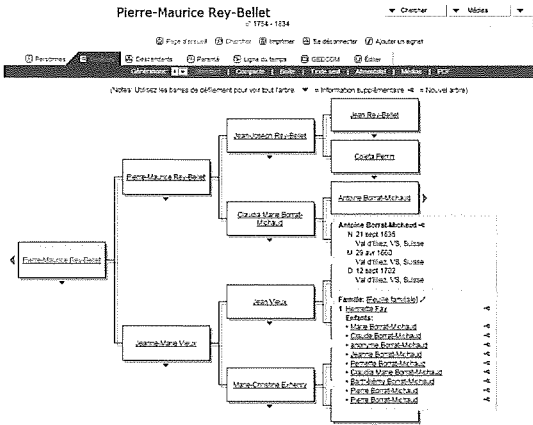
Pierre-Maurice Rey-Bellet
1754 - 1834

Chercher | Médias

Page d'accueil | Chercher | Imprimer | Se déconnecter | Ajouter un signet

Personnes | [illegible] | Descendants | Parenté | Ligne du temps | GEDCOM | Éditer

Générations: 4 | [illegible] | Compacte | Boîte | Texte seul | Ahnentafel | Médias | PDF

(Notes: Utilisez les barres de défilement pour voir tout l'arbre. ▼ = Information supplémentaire ◄ = Nouvel arbre)

Pierre-Maurice Rey-Bellet

Pierre-Maurice Rey-Bellet

Jean-Joseph Rey-Bellet

Jean Rey-Bellet

Colete Perrin

Claudia Marie Borrat-Michaud

Antoine Borrat-Michaud

Antoine Borrat-Michaud ◄
N 21 sept 1635
Val d'Illiez, VS, Suisse
M 29 avr 1660
Val d'Illiez, VS, Suisse
D 12 sept 1702
Val d'Illiez, VS, Suisse

Famille: (Feuille familiale) ↗
1 Henriette Fay
Enfants:
• Marie Borrat-Michaud
• Claude Borrat-Michaud
• anonyme Borrat-Michaud
• Jeanne Borrat-Michaud
• Perrette Borrat-Michaud
• Claudia Marie Borrat-Michaud
• Barthélemy Borrat-Michaud
• Pierre Borrat-Michaud
• Pierre Borrat-Michaud

Jeanne-Marie Vieux

Jean Vieux

Marie-Christine Exhenry